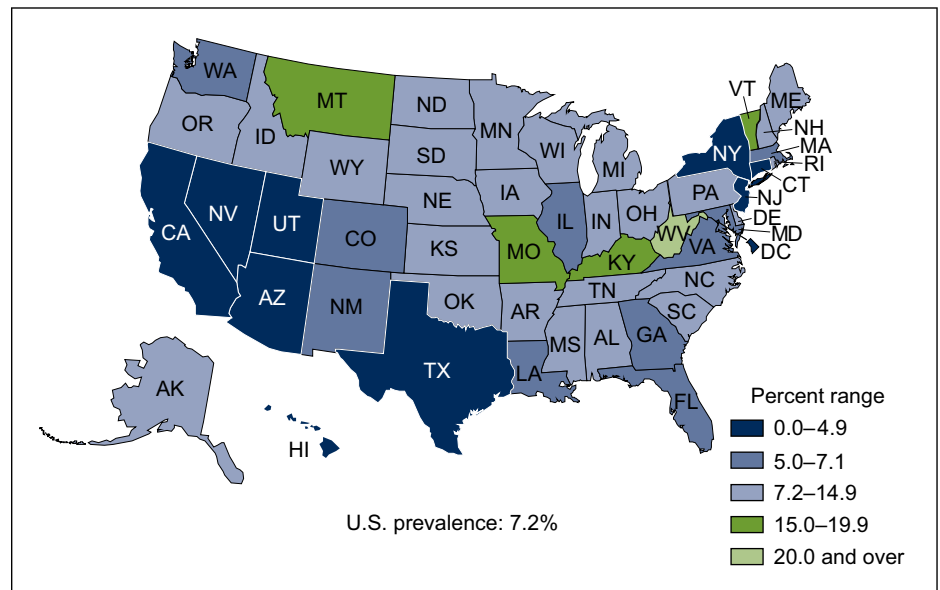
WA
MT
ND
VT
ME
OR
MN
NH
ID
SD
WI
NY
MA
WY
MI
RI
CT
IA
PA
NJ
NE
NV
IL
IN
OH
DE
UT
CA
CO
WV
MD
KS
MO
VA
DC
KY
NC
TN
AZ
OK
NM
AR
SC
MS
AL
GA
TX
LA
AK
FL
HI

Percent range
0.0–4.9
5.0–7.1
7.2–14.9
15.0–19.9
20.0 and over

U.S. prevalence: 7.2%